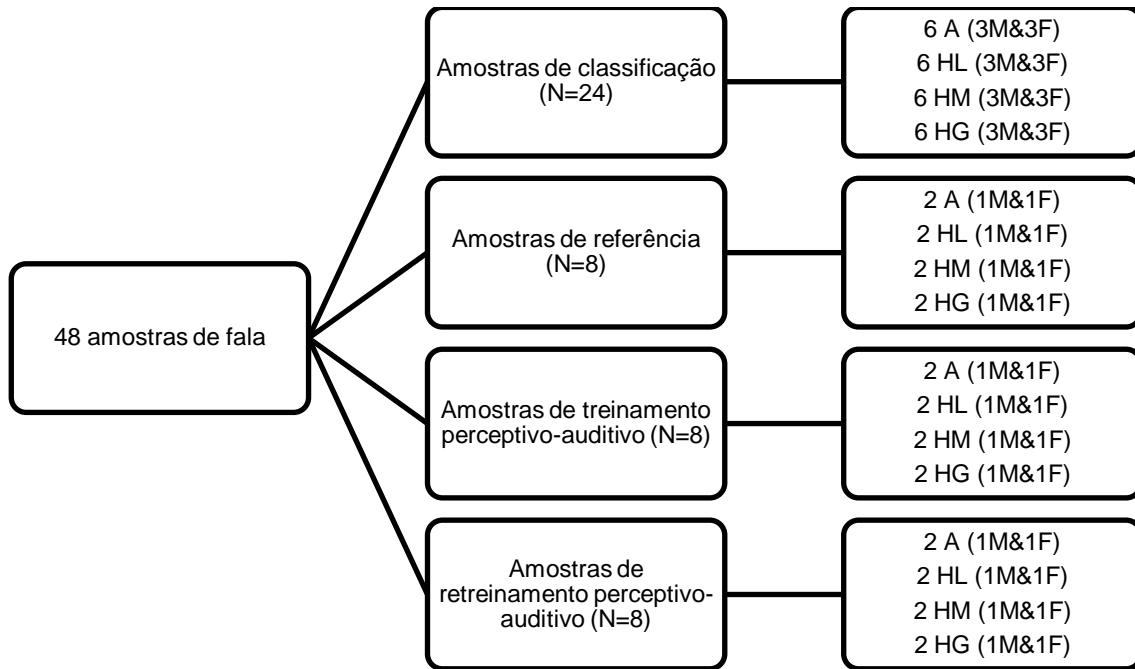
48 amostras de fala

Amostras de classificação (N=24)

6 A (3M&3F)
6 HL (3M&3F)
6 HM (3M&3F)
6 HG (3M&3F)

Amostras de referência (N=8)

2 A (1M&1F)
2 HL (1M&1F)
2 HM (1M&1F)
2 HG (1M&1F)

Amostras de treinamento perceptivo-auditivo (N=8)

2 A (1M&1F)
2 HL (1M&1F)
2 HM (1M&1F)
2 HG (1M&1F)

Amostras de retreinamento perceptivo-auditivo (N=8)

2 A (1M&1F)
2 HL (1M&1F)
2 HM (1M&1F)
2 HG (1M&1F)